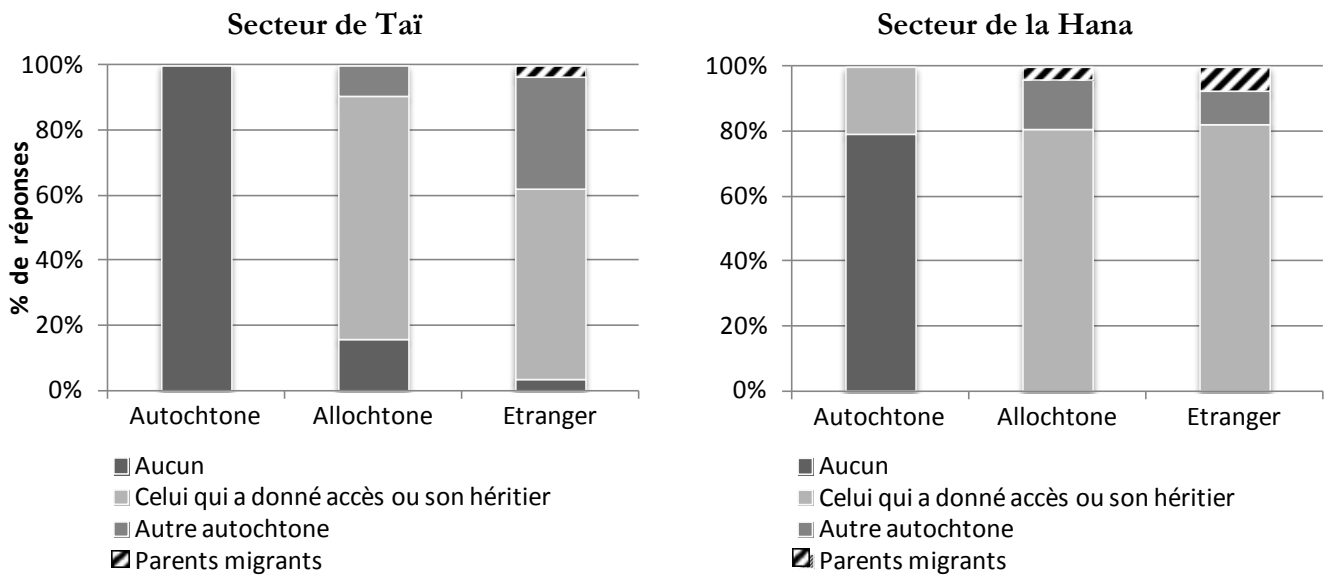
Secteur de Taï

100%
80%
60%
40%
20%
0%

% de réponses

Autochtone Allochtone Etranger

Aucun
Celui qui a donné accès ou son héritier
Autre autochtone
Parents migrants

Secteur de la Hana

100%
80%
60%
40%
20%
0%

Autochtone Allochtone Etranger

Aucun
Celui qui a donné accès ou son héritier
Autre autochtone
Parents migrants